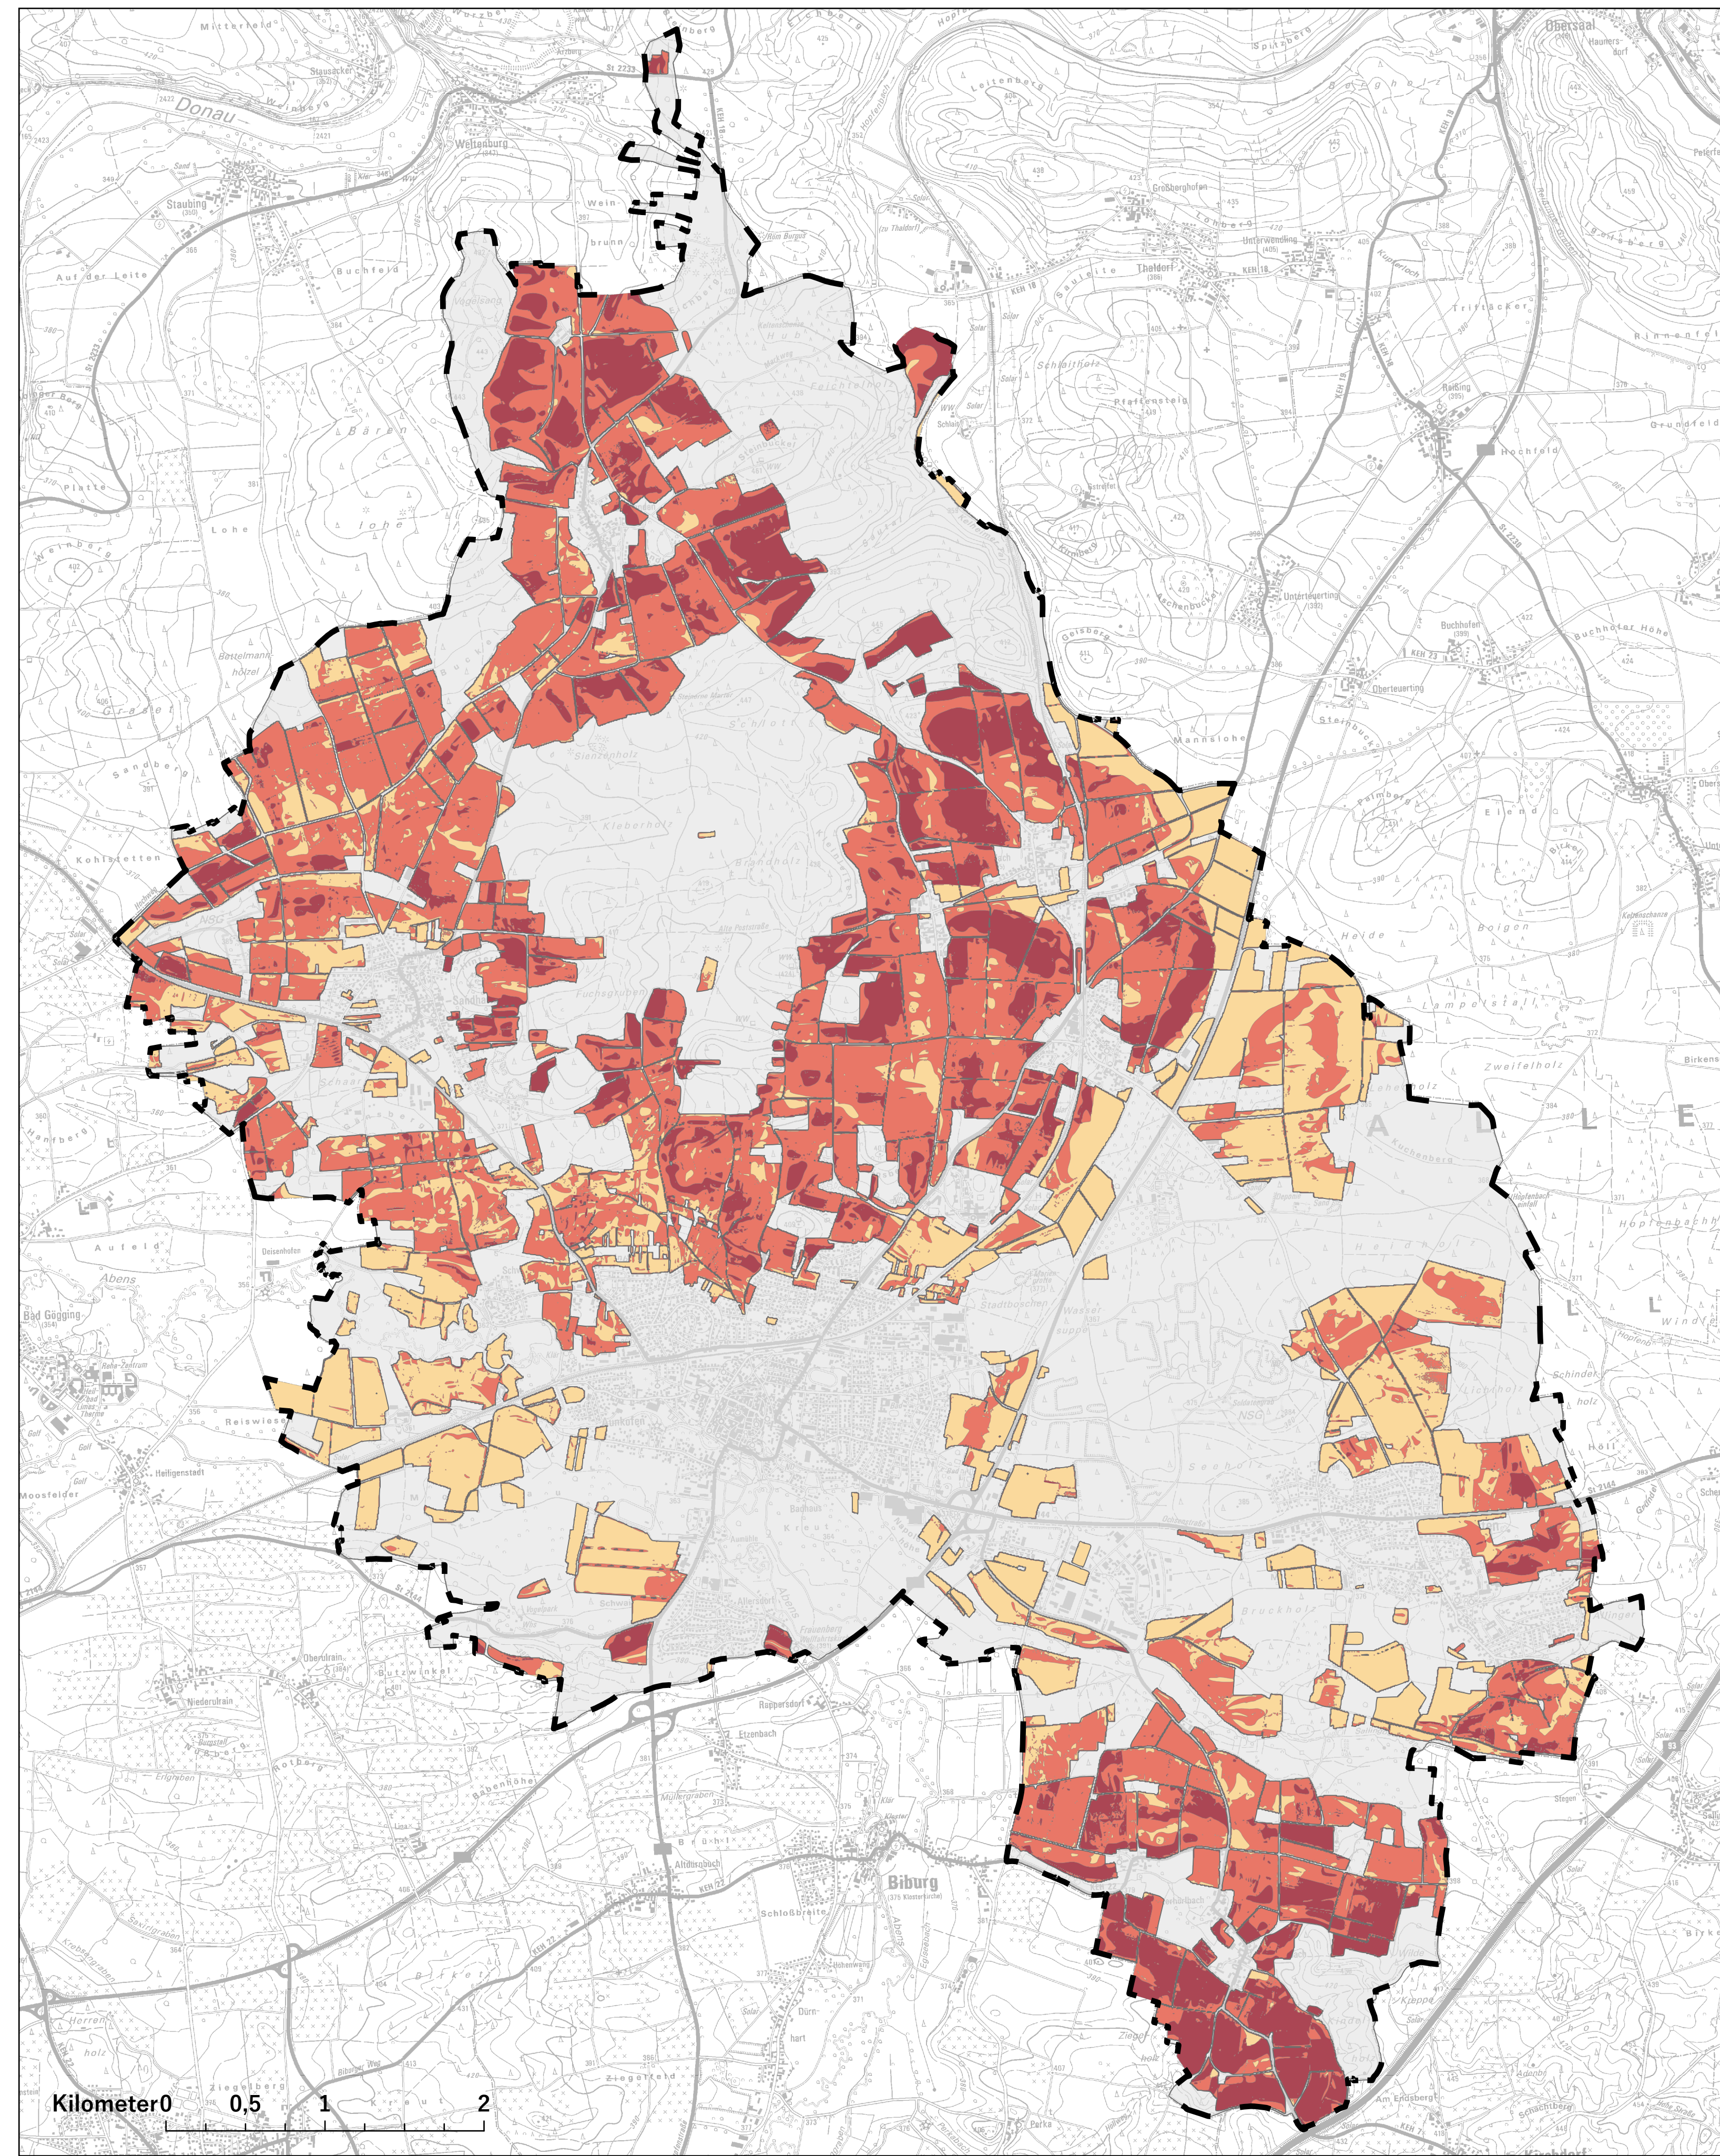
Mitterfeld
Stausacker
Donau
Weltenburg
Staubing
Buchfeld
Auf der Leite
Weinberg
Lohe
Platte
Kohlstetten
Sandberg
Bettelmannhölzl
Aufeld
Abens
Bad Gögging
Reiswiese
Heiligenstadt
Moosfelder
Oberulrain
Niederulrain
Butzwinkel
Rotberg
Babenhöhe
Biburg
Schloßbreite
Ziegelfeld
Ziegelberg
Großberghofen
Thaldorf
Unterwendling
Leitenberg
Spitzberg
Obersaal
Hochfeld
Raising
Triftäcker
Pfaffensteig
Geisberg
Untertuerting
Obertuerting
Buchhofen
Buchhofer Höhe
Mannsiohe
Palmberg
Elend
Heide
Boigen
Lampolstall
Zweifelholz
Kuchenberg
Heidholz
Hopfenbach
Schindek
Höll
Bruckholz
Stadtbuschen
Badhaus
Kreut
Allersdorf
Ettenbach
Perka
Am Endsberg
Schachtberg
Kapellenberg
Sienzenholz
Kleberholz
Brandholz
Fuchsgruben
Alte Poststraße
Schlott
Saal
KEH 18
KEH 23
KEH 22
St 2233
St 2144
NSG
Kilometer 0 0,5 1 2